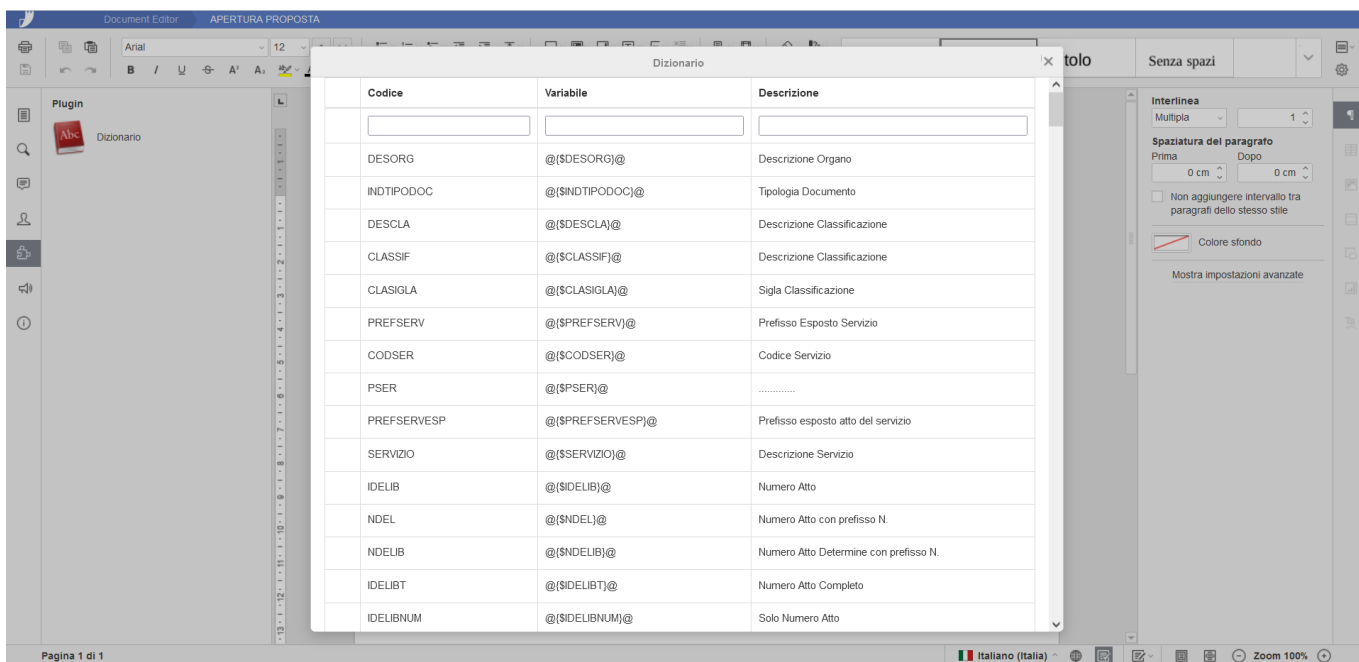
Document Editor APERTURA PROPOSTA

Arial 12

B I U S A² A₂

tolo

Senza spazi

Plugin

Abc

Dizionario

Dizionario

| Codice | Variabile | Descrizione |
|---|---|---|
| | | |
| DESORG | @{$DESORG}@ | Descrizione Organo |
| INDTIPODOC | @{$INDTIPODOC}@ | Tipologia Documento |
| DESCLA | @{$DESCLA}@ | Descrizione Classificazione |
| CLASSIF | @{$CLASSIF}@ | Descrizione Classificazione |
| CLASIGLA | @{$CLASIGLA}@ | Sigla Classificazione |
| PREFSERV | @{$PREFSERV}@ | Prefisso Esposto Servizio |
| CODSER | @{$CODSER}@ | Codice Servizio |
| PSER | @{$PSER}@ | ............ |
| PREFSERVESP | @{$PREFSERVESP}@ | Prefisso esposto atto del servizio |
| SERVIZIO | @{$SERVIZIO}@ | Descrizione Servizio |
| IDELIB | @{$IDELIB}@ | Numero Atto |
| NDEL | @{$NDEL}@ | Numero Atto con prefisso N. |
| NDELIB | @{$NDELIB}@ | Numero Atto Determine con prefisso N. |
| IDELIBT | @{$IDELIBT}@ | Numero Atto Completo |
| IDELIBNUM | @{$IDELIBNUM}@ | Solo Numero Atto |

Interlinea

Multipla

1

Spaziatura del paragrafo

Prima

Dopo

0 cm

0 cm

Non aggiungere intervallo tra paragrafi dello stesso stile

Colore sfondo

Mostra impostazioni avanzate

Pagina 1 di 1

Italiano (Italia)

Zoom 100%